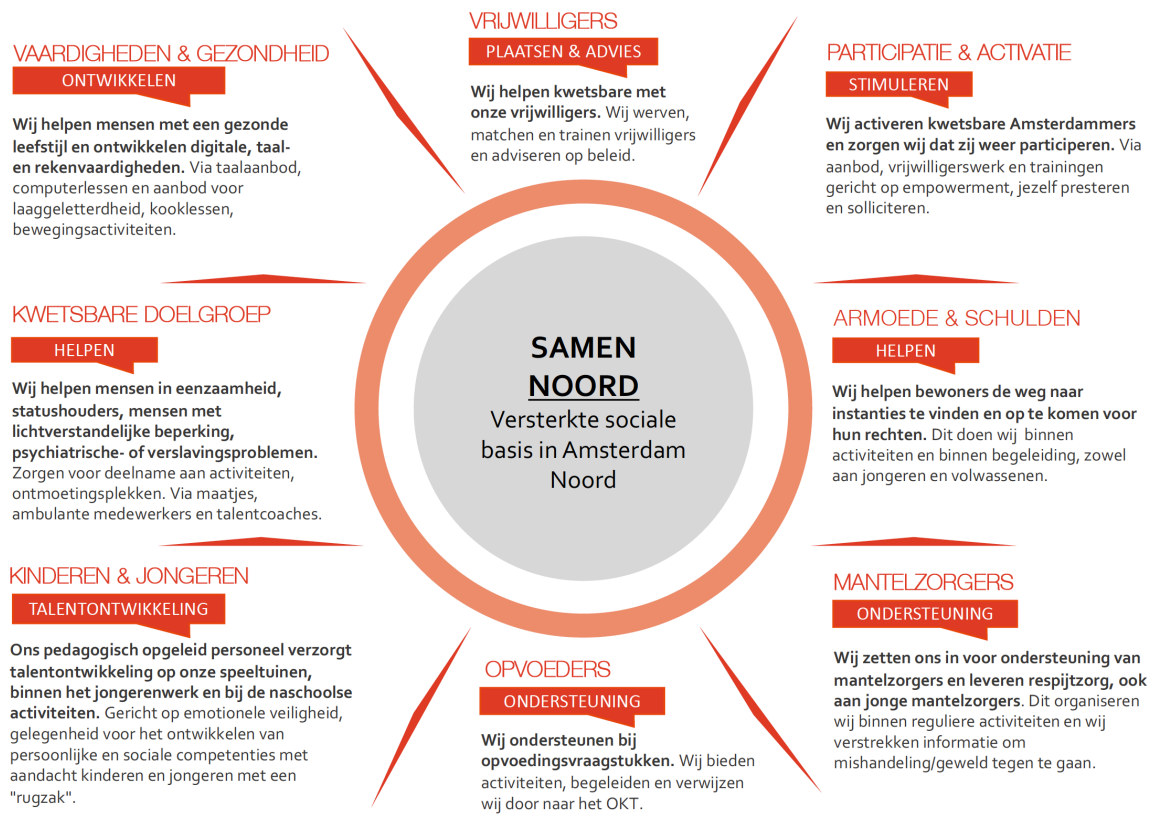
VRIJWILLIGERS
PLAATSEN & ADVIES
**Wij helpen kwetsbare met onze vrijwilligers.** Wij werven, matchen en trainen vrijwilligers en adviseren op beleid.

VAARDIGHEDEN & GEZONDHEID
ONTWIKKELEN
**Wij helpen mensen met een gezonde leefstijl en ontwikkelen digitale, taal- en rekenvaardigheden.** Via taalaanbod, computerlessen en aanbod voor laaggeletterdheid, kooklessen, bewegingsactiviteiten.

PARTICIPATIE & ACTIVATIE
STIMULEREN
**Wij activeren kwetsbare Amsterdammers en zorgen wij dat zij weer participeren.** Via aanbod, vrijwilligerswerk en trainingen gericht op empowerment, jezelf presteren en solliciteren.

KWETSBARE DOELGROEP
HELPEN
**Wij helpen mensen in eenzaamheid, statushouders, mensen met lichtverstandelijke beperking, psychiatrische- of verslavingsproblemen.** Zorgen voor deelname aan activiteiten, ontmoetingsplekken. Via maatjes, ambulante medewerkers en talentcoaches.

SAMEN
NOORD
Versterkte sociale basis in Amsterdam Noord

ARMOEDE & SCHULDEN
HELPEN
**Wij helpen bewoners de weg naar instanties te vinden en op te komen voor hun rechten.** Dit doen wij binnen activiteiten en binnen begeleiding, zowel aan jongeren en volwassenen.

KINDEREN & JONGEREN
TALENTONTWIKKELING
**Ons pedagogisch opgeleid personeel verzorgt talentontwikkeling op onze speeltuinen, binnen het jongerenwerk en bij de naschoolse activiteiten.** Gericht op emotionele veiligheid, gelegenheid voor het ontwikkelen van persoonlijke en sociale competenties met aandacht kinderen en jongeren met een "rugzak".

OPVOEDERS
ONDERSTEUNING
**Wij ondersteunen bij opvoedingsvraagstukken.** Wij bieden activiteiten, begeleiden en verwijzen wij door naar het OKT.

MANTELZORGERS
ONDERSTEUNING
**Wij zetten ons in voor ondersteuning van mantelzorgers en leveren respijtzorg, ook aan jonge mantelzorgers**. Dit organiseren wij binnen reguliere activiteiten en wij verstrekken informatie om mishandeling/geweld tegen te gaan.